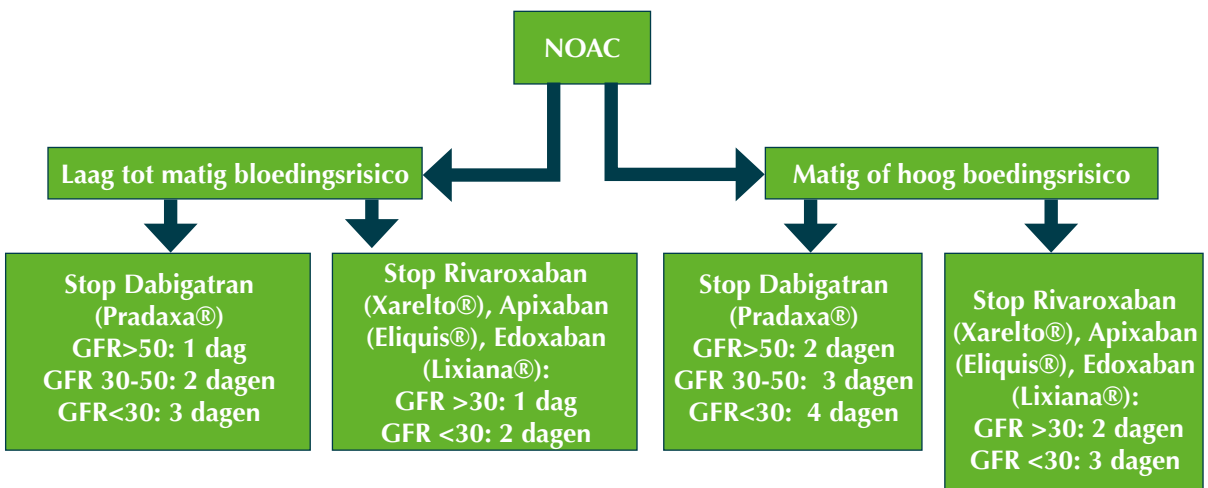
NOAC

Laag tot matig bloedingsrisico

Matig of hoog boedingsrisico

Stop Dabigatran (Pradaxa®)
GFR>50: 1 dag
GFR 30-50: 2 dagen
GFR<30: 3 dagen

Stop Rivaroxaban (Xarelto®), Apixaban (Eliquis®), Edoxaban (Lixiana®):
GFR >30: 1 dag
GFR <30: 2 dagen

Stop Dabigatran (Pradaxa®)
GFR>50: 2 dagen
GFR 30-50: 3 dagen
GFR<30: 4 dagen

Stop Rivaroxaban (Xarelto®), Apixaban (Eliquis®), Edoxaban (Lixiana®):
GFR >30: 2 dagen
GFR <30: 3 dagen